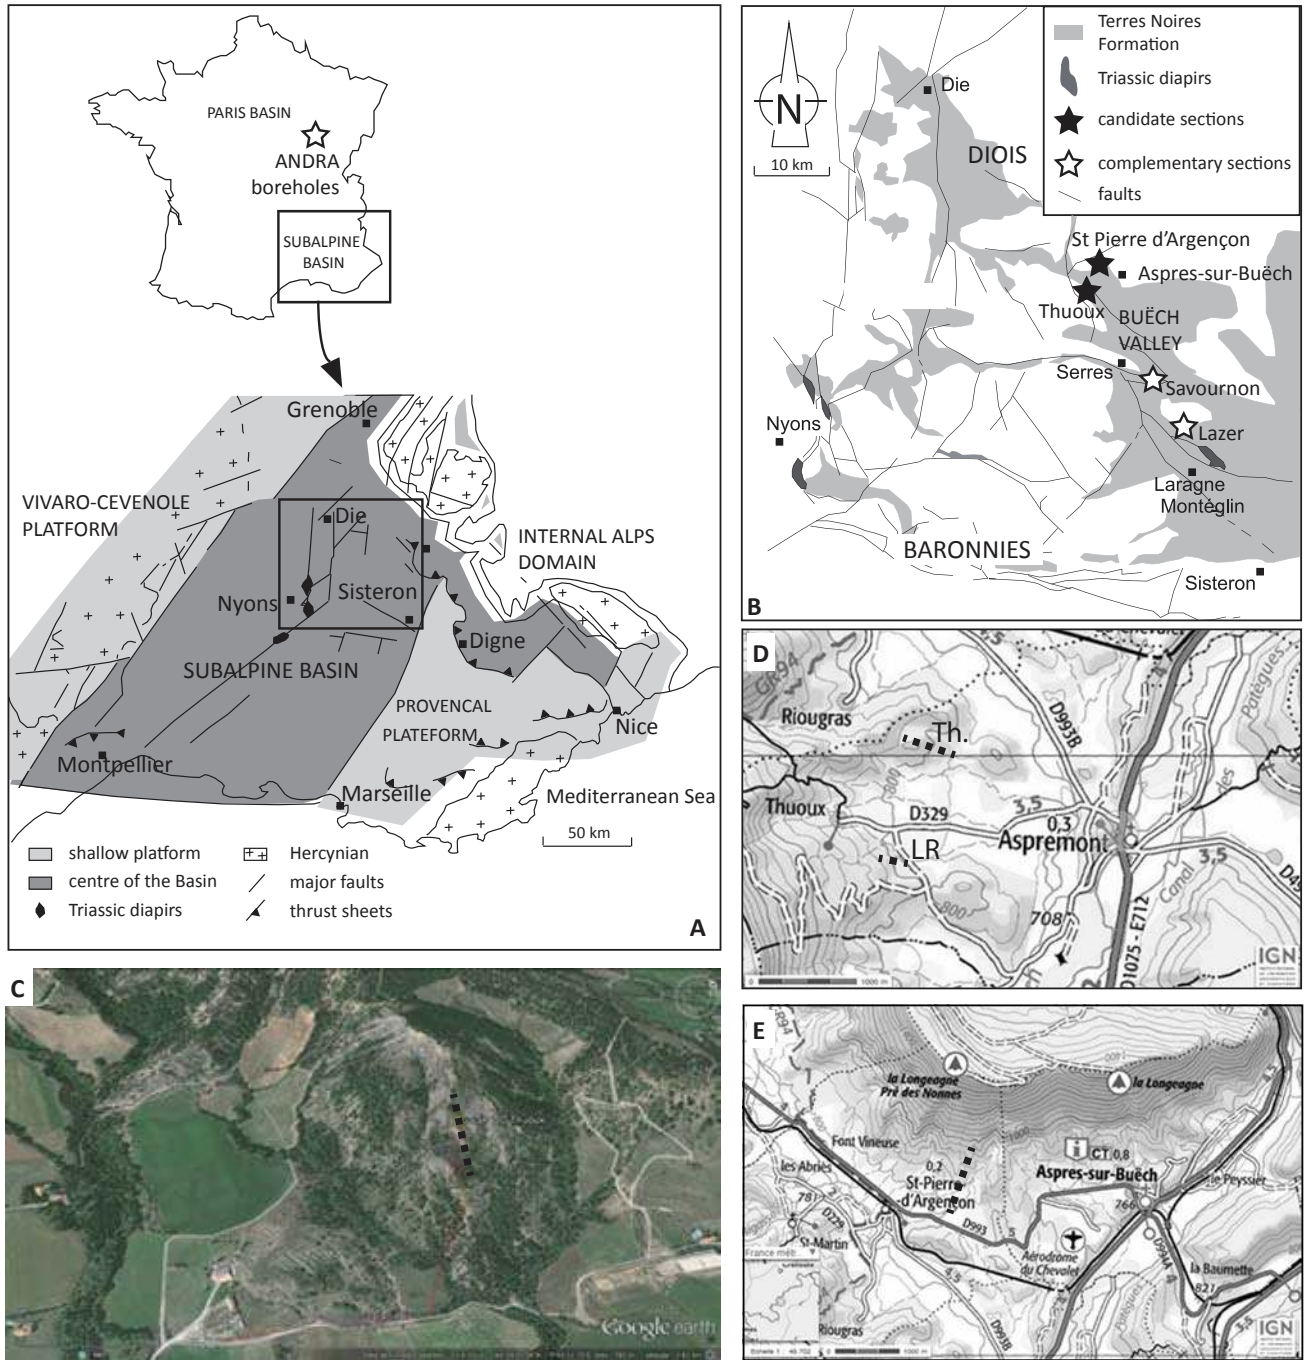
PARIS BASIN
ANDRA boreholes
SUBALPINE BASIN

Grenoble
VIVARO-CEVENOLE PLATFORM
Die
INTERNAL ALPS DOMAIN
Nyons
Sisteron
Digne
SUBALPINE BASIN
PROVENCAL PLATEFORM
Nice
Montpellier
Marseille
Mediterranean Sea
50 km

shallow platform
centre of the Basin
Triassic diapirs
Hercynian
major faults
thrust sheets

A

N
10 km
Terres Noires Formation
Triassic diapirs
candidate sections
complementary sections
faults
Die
DIOIS
St Pierre d'Argençon
Aspres-sur-Buëch
Thuoux
BUËCH VALLEY
Serres
Savournon
Nyons
Lazer
Laragne Montéglin
BARONNIES
Sisteron

B

C

Google earth

D
Riougras
Th.
D993B
Thuoux
D329
3,5
0,3
Aspremont
LR
800
708
3,5
Canal
D1075 - E712
IGN

E
la Longeagne Pré des Nonnes
la Longeagne
Font Vineuse
les Abriès
0,2
St-Pierre d'Argençon
CT 0,8
Aspres-sur-Buëch
le Peyssier
781
D227
D993
St-Martin
Aérodrome du Chevalet
la Baumette
821
3,5
Riougras
D993
IGN